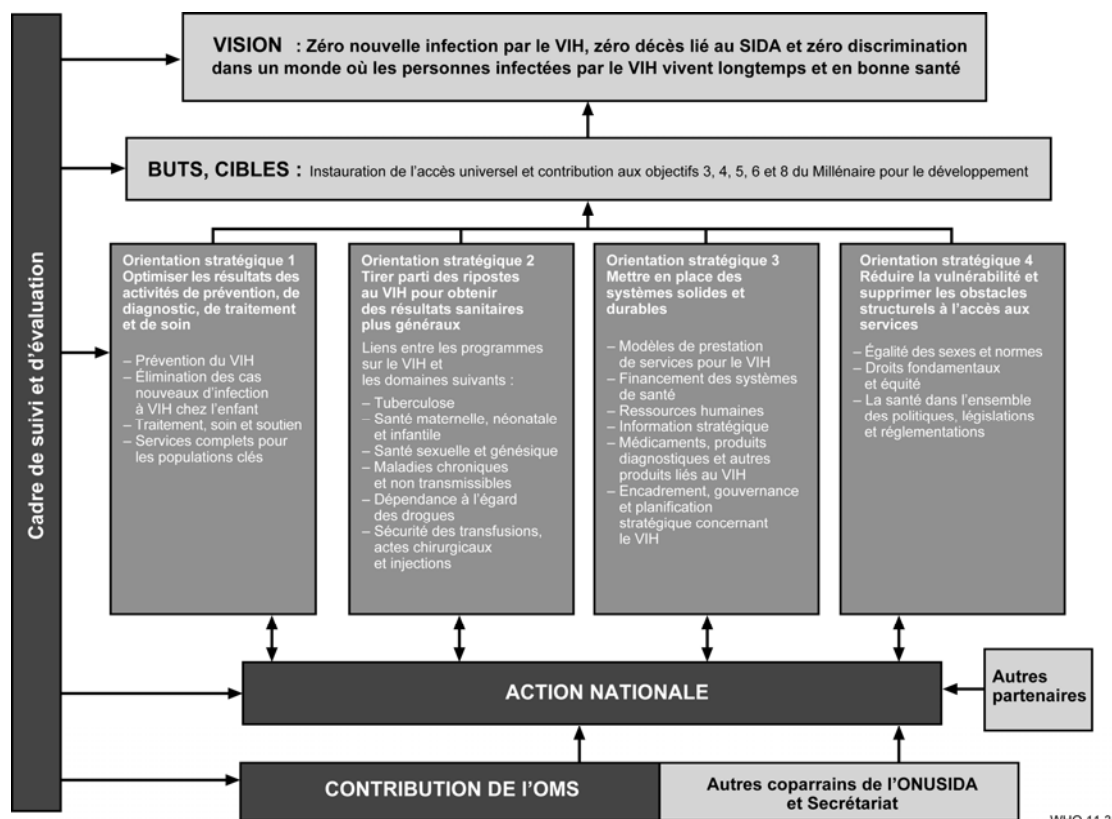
Cadre de suivi et d'évaluation

VISION : Zéro nouvelle infection par le VIH, zéro décès lié au SIDA et zéro discrimination dans un monde où les personnes infectées par le VIH vivent longtemps et en bonne santé

BUTS, CIBLES : Instauration de l'accès universel et contribution aux objectifs 3, 4, 5, 6 et 8 du Millénaire pour le développement

Orientation stratégique 1
Optimiser les résultats des activités de prévention, de diagnostic, de traitement et de soin

– Prévention du VIH
– Élimination des cas nouveaux d'infection à VIH chez l'enfant
– Traitement, soin et soutien
– Services complets pour les populations clés

Orientation stratégique 2
Tirer parti des ripostes au VIH pour obtenir des résultats sanitaires plus généraux

Liens entre les programmes sur le VIH et les domaines suivants :
– Tuberculose
– Santé maternelle, néonatale et infantile
– Santé sexuelle et génésique
– Maladies chroniques et non transmissibles
– Dépendance à l'égard des drogues
– Sécurité des transfusions, actes chirurgicaux et injections

Orientation stratégique 3
Mettre en place des systèmes solides et durables

– Modèles de prestation de services pour le VIH
– Financement des systèmes de santé
– Ressources humaines
– Information stratégique
– Médicaments, produits diagnostiques et autres produits liés au VIH
– Encadrement, gouvernance et planification stratégique concernant le VIH

Orientation stratégique 4
Réduire la vulnérabilité et supprimer les obstacles structurels à l'accès aux services

– Égalité des sexes et normes
– Droits fondamentaux et équité
– La santé dans l'ensemble des politiques, législations et réglementations

ACTION NATIONALE

Autres partenaires

CONTRIBUTION DE L'OMS

Autres coparrains de l'ONUSIDA et Secrétariat

WHO 11.2